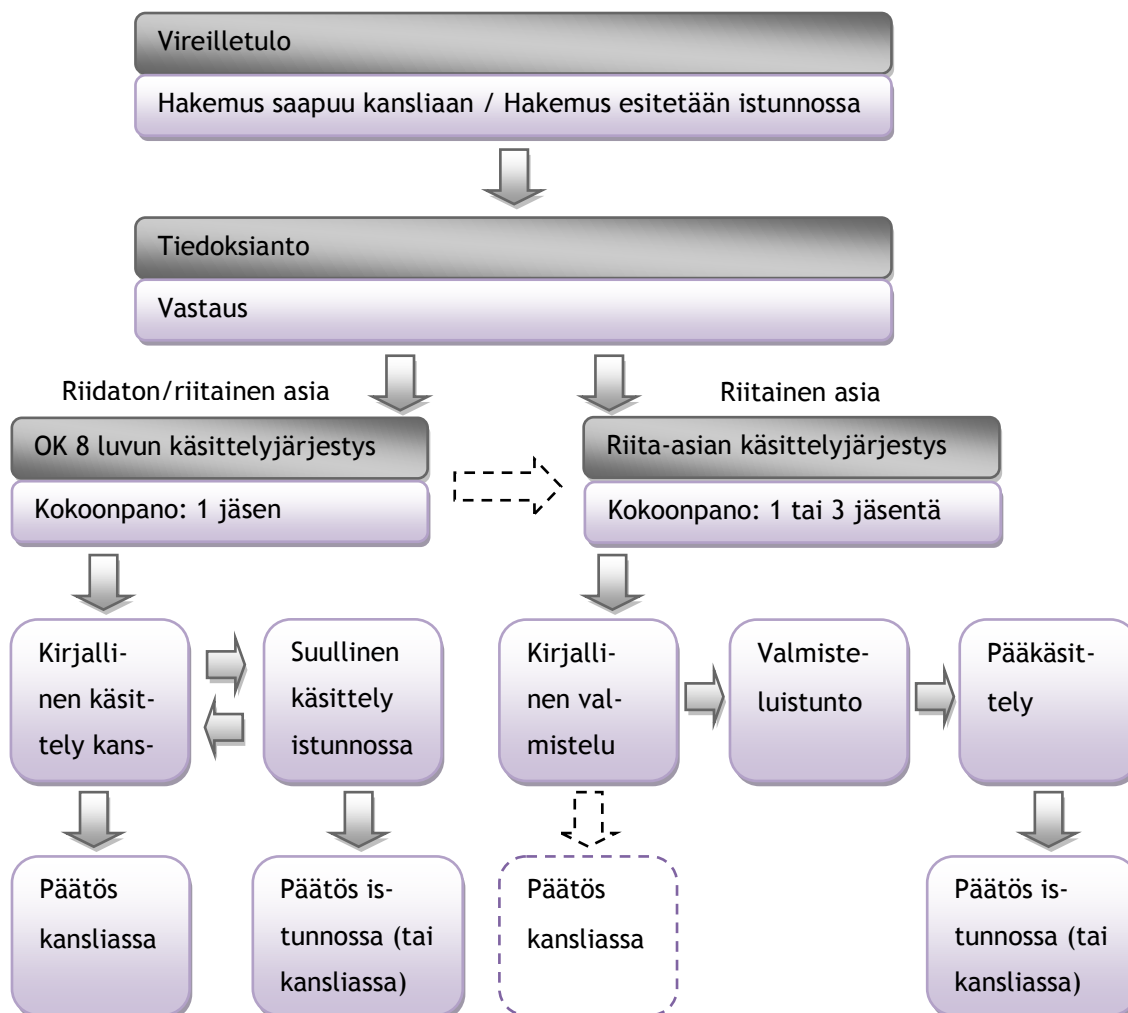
Vireilletulo

Hakemus saapuu kansliaan / Hakemus esitetään istunnossa

Tiedoksianto

Vastaus

Riidaton/riitainen asia

Riitainen asia

OK 8 luvun käsittelyjärjestys

Kokoonpano: 1 jäsen

Riita-asian käsittelyjärjestys

Kokoonpano: 1 tai 3 jäsentä

Kirjallinen käsittely kans-

Suullinen käsittely istunnossa

Kirjallinen valmistelu

Valmisteluistunto

Pääkäsittely

Päätös kansliassa

Päätös istunnossa (tai kansliassa)

Päätös kansliassa

Päätös istunnossa (tai kansliassa)